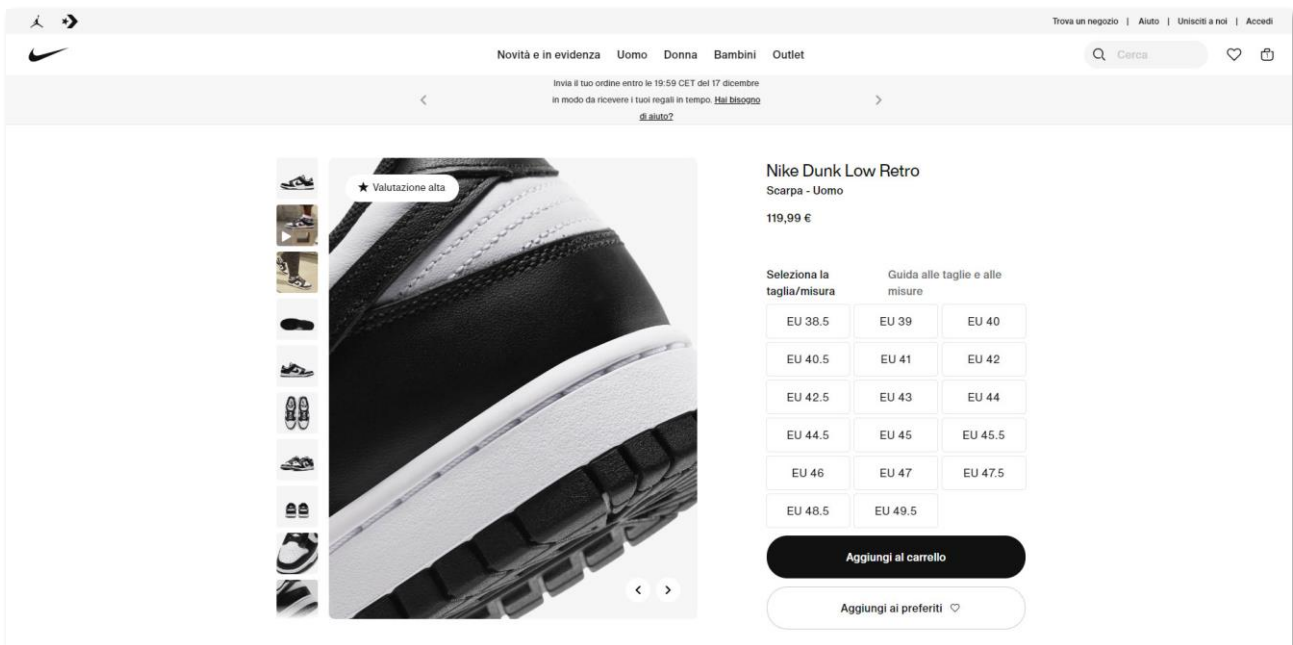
Trova un negozio | Aiuto | Unisciti a noi | Accedi

Novità e in evidenza Uomo Donna Bambini Outlet

Cerca

Invia il tuo ordine entro le 19:59 CET del 17 dicembre in modo da ricevere i tuoi regali in tempo. Hai bisogno di aiuto?

Valutazione alta

Nike Dunk Low Retro
Scarpa - Uomo
119,99 €

Seleziona la taglia/misura

Guida alle taglie e alle misure

| EU 38.5 | EU 39 | EU 40 |
|---|---|---|
| EU 40.5 | EU 41 | EU 42 |
| EU 42.5 | EU 43 | EU 44 |
| EU 44.5 | EU 45 | EU 45.5 |
| EU 46 | EU 47 | EU 47.5 |
| EU 48.5 | EU 49.5 | |

Aggiungi al carrello

Aggiungi ai preferiti